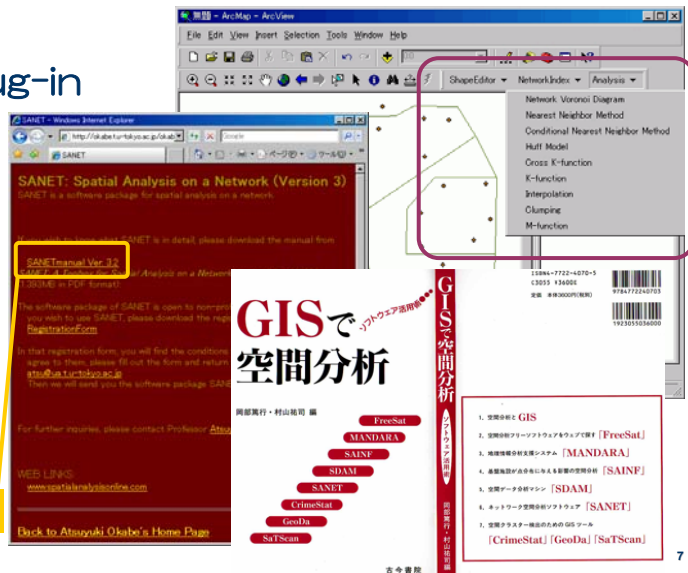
ug-in

無題 - ArcMap - ArcView

File Edit View Insert Selection Tools Window Help

ShapeEditor ▾ NetworkIndex ▾ Analysis ▾

Network Voronoi Diagram
Nearest Neighbor Method
Conditional Nearest Neighbor Method
Huff Model
Cross K-function
K-function
Interpolation
Clumping
M-function

SANET - Windows Internet Explorer

http://okabe.t.u-tokyo.ac.jp/okab

Google

SANET

ページ ツール

SANET: Spatial Analysis on a Network (Version 3)

SANET is a software package for spatial analysis on a network.

If you wish to know what SANET is in detail, please download the manual from

SANETmanual Ver. 3.2
SANET: A Toolbox for Spatial Analysis on a Network
(1.39MB in PDF format)

The software package of SANET is open to non-pro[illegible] you wish to use SANET, please download the reg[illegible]
RegistrationForm

In that registration form, you will find the conditions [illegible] agree to them, please fill out the form and return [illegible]
atsu@ua.t.u-tokyo.ac.jp
Then we will send you the software package SAN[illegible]

For further inquiries, please contact Professor Atsu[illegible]

WEB LINKS
www.spatialanalysisonline.com

Back to Atsuyuki Okabe's Home Page

GISで空間分析
ソフトウェア活用術

岡部篤行・村山祐司 編

FreeSat
MANDARA
SAINF
SDAM
SANET
CrimeStat
GeoDa
SaTScan

GISで空間分析 ソフトウェア活用術 岡部篤行・村山祐司 編

古今書院

ISBN4-7722-4070-5
C3055 ¥3600E
定価 本体3600円(税別)

9784772240703
1923055036000

1. 空間分析と GIS
2. 空間分析フリーソフトウェアをウェブで探す「FreeSat」
3. 地理情報分析支援システム「MANDARA」
4. 商圏施設が合併化に与える影響の空間分析「SAINF」
5. 空間データ分析マシン「SDAM」
6. ネットワーク空間分析ソフトウェア「SANET」
7. 空間クラスター検出のための GIS ツール
「CrimeStat」「GeoDa」「SaTScan」

7